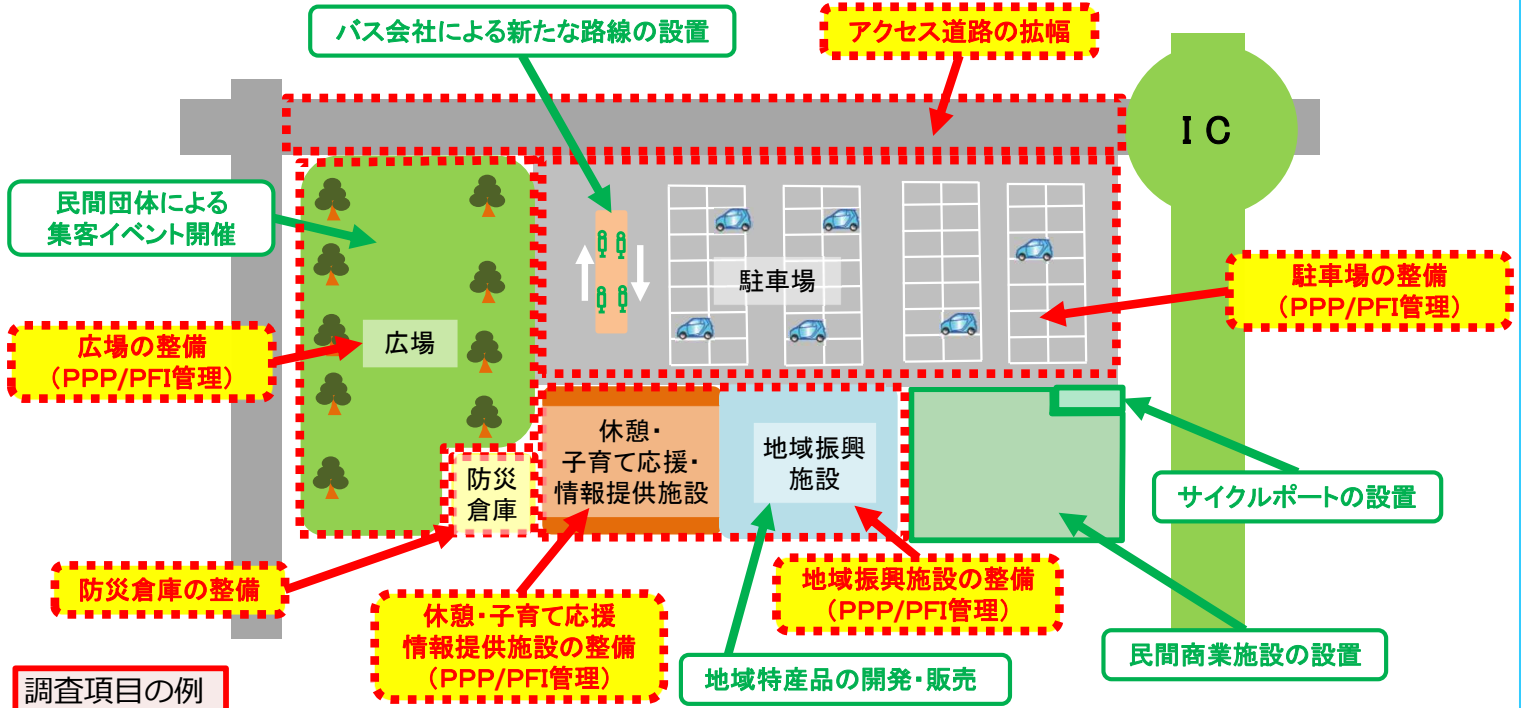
バス会社による新たな路線の設置

アクセス道路の拡幅

ＩＣ

民間団体による
集客イベント開催

駐車場

駐車場の整備
（PPP/PFI管理）

広場の整備
（PPP/PFI管理）

広場

休憩・
子育て応援・
情報提供施設

地域振興
施設

防災
倉庫

サイクルポートの設置

防災倉庫の整備

休憩･子育て応援
情報提供施設の整備
（PPP/PFI管理）

地域振興施設の整備
（PPP/PFI管理）

地域特産品の開発･販売

民間商業施設の設置

調査項目の例